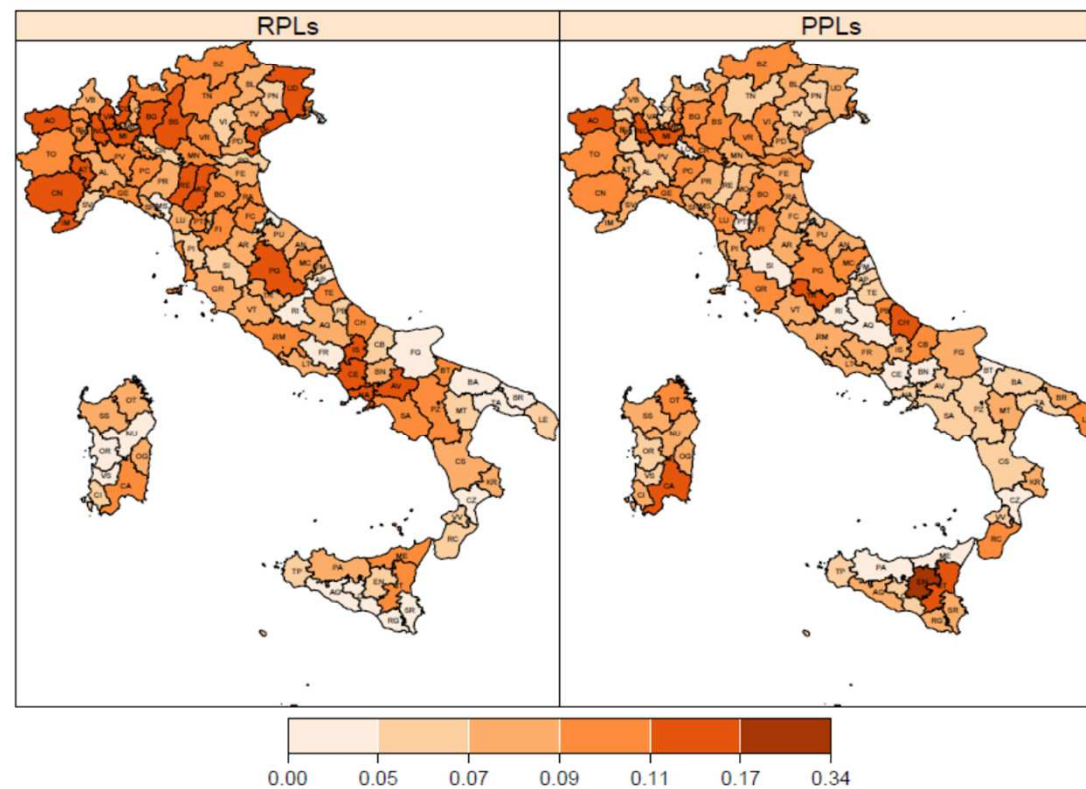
RPLs

BZ
UD
AO
VB
BG
BS
TN
BL
PN
TO
MI
VR
VI
TV
PV
PD
CN
AL
PC
MN
FE
GE
PR
RE
BO
SV
IM
MS
LU
FC
PT
FI
PU
AR
AN
SI
PG
MC
GR
TE
VT
RI
AQ
CH
RM
FR
CB
FG
IS
CE
BN
BT
AV
BA
LT
NA
SA
PZ
MT
TA
BR
LE
OT
SS
NU
OR
OG
VS
CA
CI
CS
KR
CZ
VV
RC
ME
TP
PA
EN
CT
AG
CL
SR
RG

PPLs

BZ
UD
TN
BL
PN
AO
VB
BG
BS
VR
VI
TV
TO
MI
PV
PD
CN
AL
PC
MN
FE
GE
PR
BO
IM
FC
FI
PU
AR
AN
SI
PG
MC
GR
TE
VT
RI
AQ
CH
RM
FR
CB
FG
IS
CE
BN
BT
AV
BA
SA
PZ
MT
TA
BR
OT
SS
NU
OR
OG
VS
CA
CS
KR
CZ
VV
RC
ME
TP
PA
EN
CT
AG
SR
RG

0.00 0.05 0.07 0.09 0.11 0.17 0.34